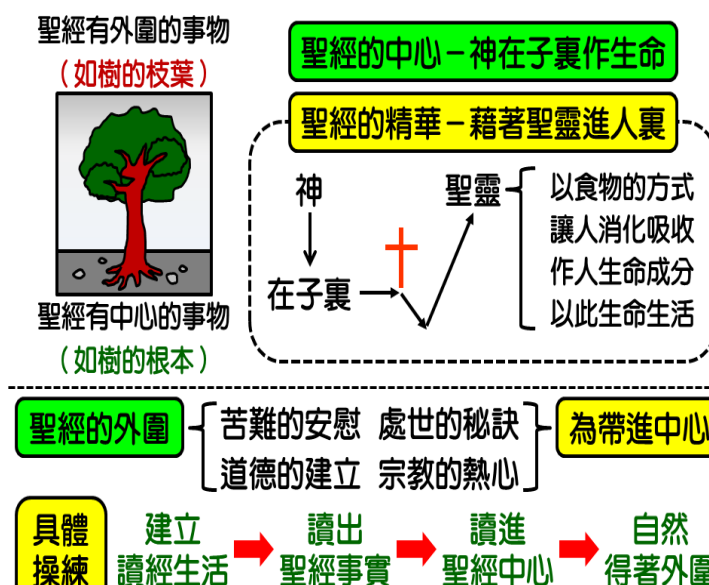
聖經有外圍的事物

（如樹的枝葉）

聖經有中心的事物

（如樹的根本）

聖經的中心－神在子裏作生命

聖經的精華－藉著聖靈進人裏

神

在子裏

聖靈

以食物的方式
讓人消化吸收
作人生命成分
以此生命生活

聖經的外圍

苦難的安慰 處世的秘訣
道德的建立 宗教的熱心

為帶進中心

具體操練

建立讀經生活

讀出聖經事實

讀進聖經中心

自然得著外圍